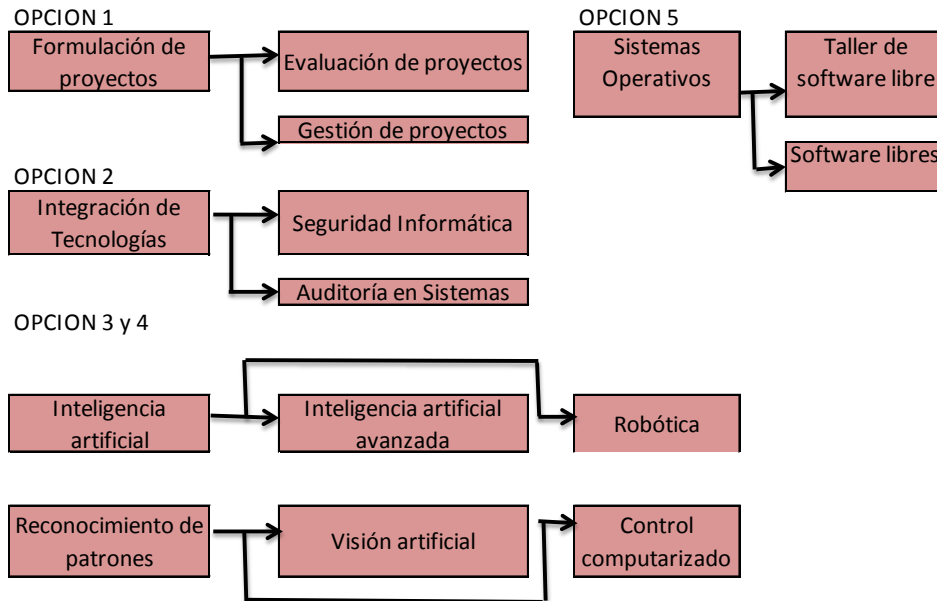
OPCION 1

Formulación de proyectos

Evaluación de proyectos

Gestión de proyectos

OPCION 5

Sistemas Operativos

Taller de software libre

Software libres

OPCION 2

Integración de Tecnologías

Seguridad Informática

Auditoría en Sistemas

OPCION 3 y 4

Inteligencia artificial

Inteligencia artificial avanzada

Robótica

Reconocimiento de patrones

Visión artificial

Control computarizado